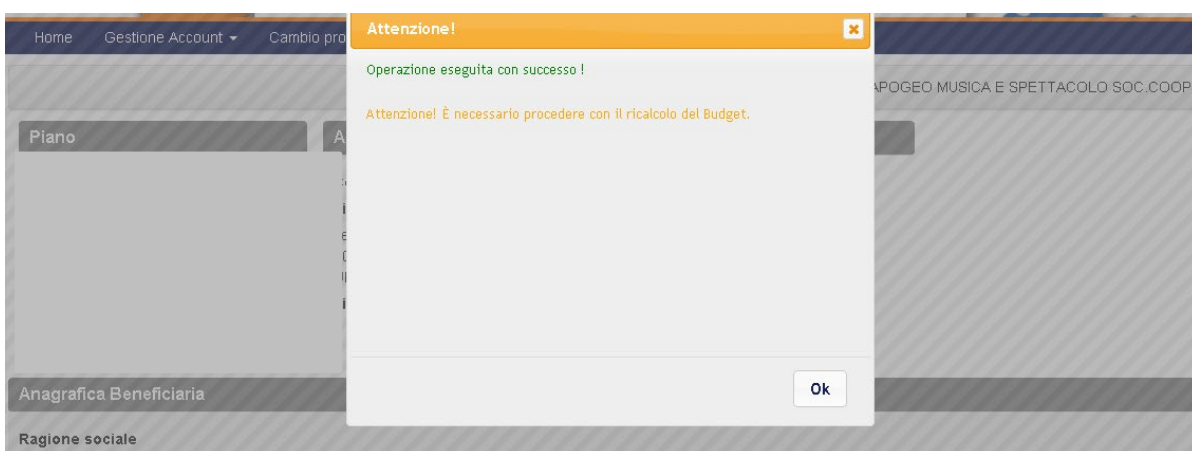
Home Gestione Account ▾ Cambio pro

Attenzione!

×

Operazione eseguita con successo !

Attenzione! È necessario procedere con il ricalcolo del Budget.

Ok

APOGEO MUSICA E SPETTACOLO SOC.COOP

Piano

A

Anagrafica Beneficiaria

Ragione sociale